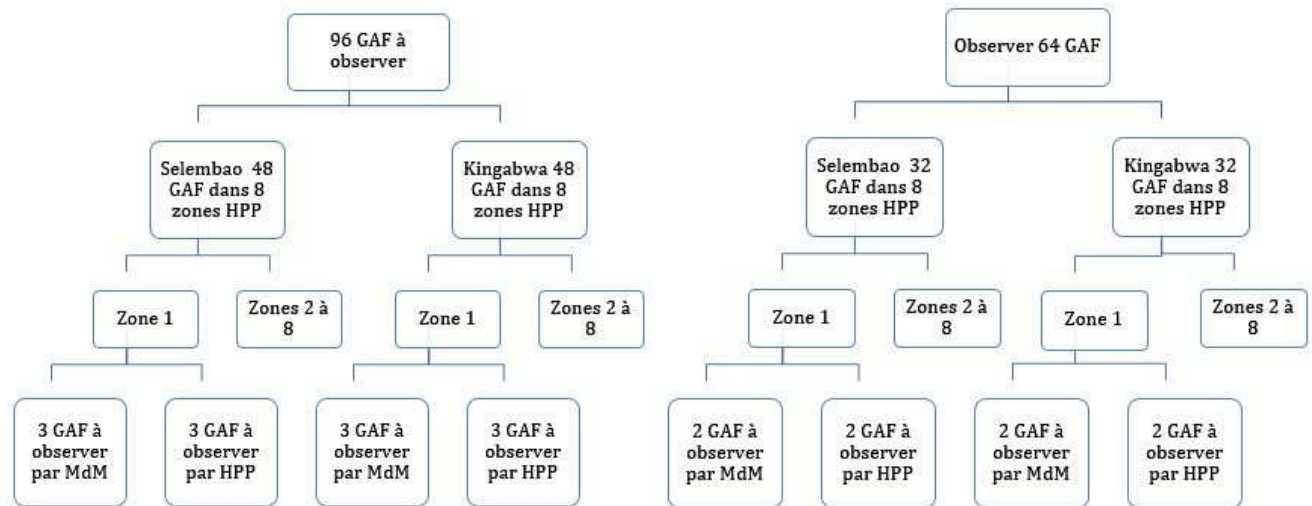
96 GAF à observer

Selembao 48 GAF dans 8 zones HPP

Kingabwa 48 GAF dans 8 zones HPP

Zone 1

Zones 2 à 8

Zone 1

Zones 2 à 8

3 GAF à observer par MdM

3 GAF à observer par HPP

3 GAF à observer par MdM

3 GAF à observer par HPP

Observer 64 GAF

Selembao 32 GAF dans 8 zones HPP

Kingabwa 32 GAF dans 8 zones HPP

Zone 1

Zones 2 à 8

Zone 1

Zones 2 à 8

2 GAF à observer par MdM

2 GAF à observer par HPP

2 GAF à observer par MdM

2 GAF à observer par HPP